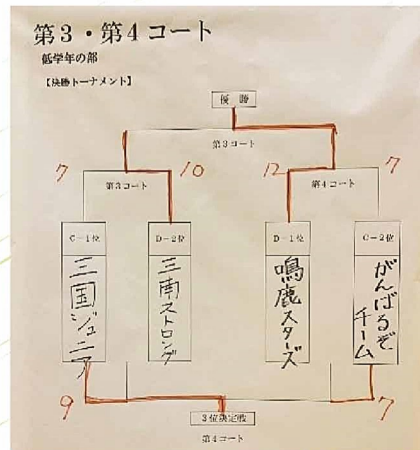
第３・第４コート

低学年の部

【決勝トーナメント】

優勝

第３コート

7

第３コート

10

12

第４コート

7

C－１位

D－２位

D－１位

C－２位

三国ジュニア

三南ストロング

鳴鹿スターズ

がんばるぞチーム

9

３位決定戦

7

第４コート